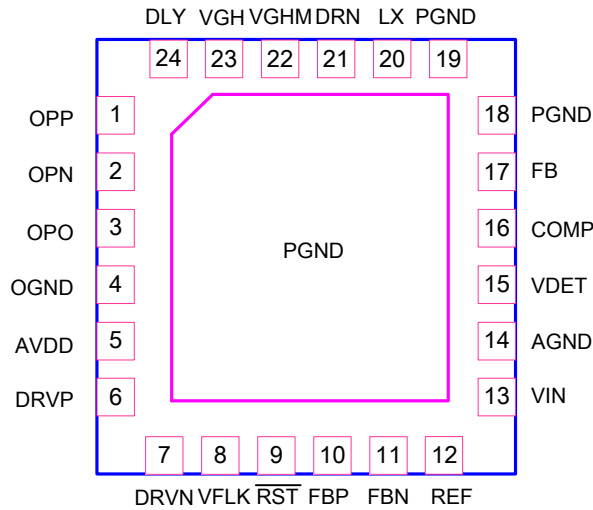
DLY VGH VGHM DRN LX PGND

24 23 22 21 20 19

OPP 1

OPN 2

OPO 3

OGND 4

AVDD 5

DRVP 6

PGND

18 PGND

17 FB

16 COMP

15 VDET

14 AGND

13 VIN

7 8 9 10 11 12

DRVN VFLK $\overline{RST}$ FBP FBN REF